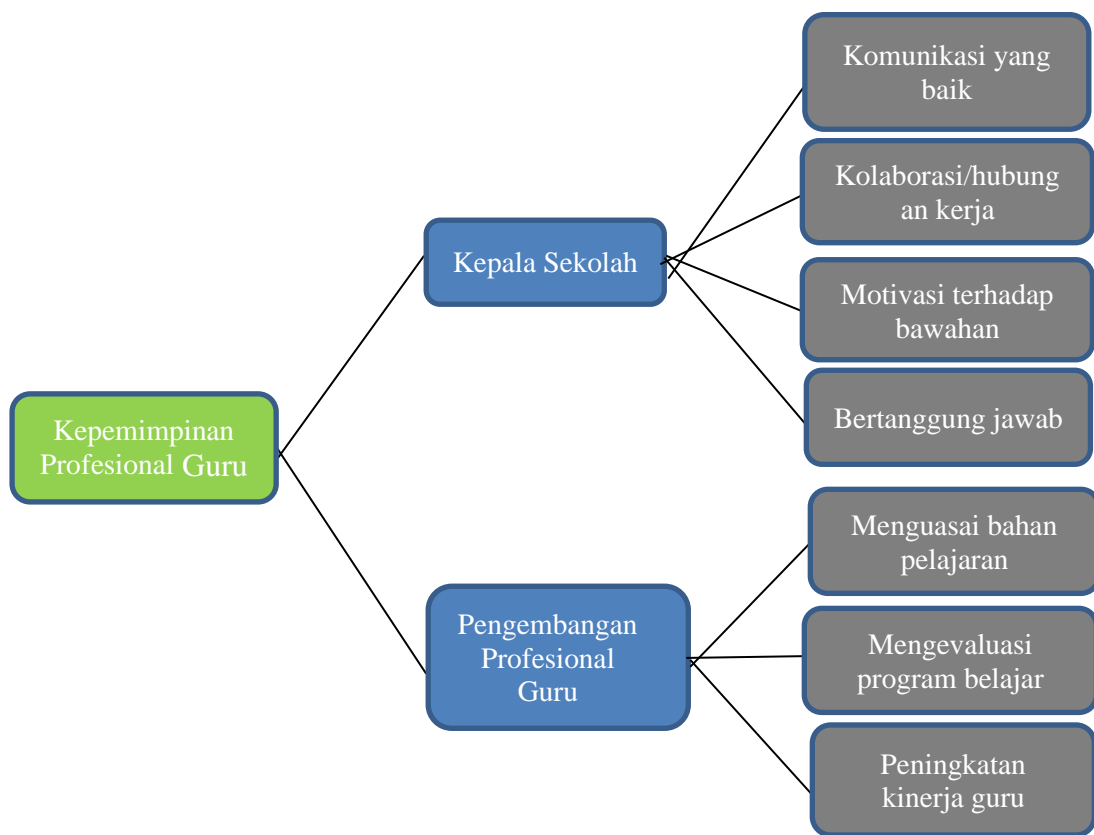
Kepemimpinan Profesional Guru

Kepala Sekolah

Komunikasi yang baik

Kolaborasi/hubungan kerja

Motivasi terhadap bawahan

Bertanggung jawab

Pengembangan Profesional Guru

Menguasai bahan pelajaran

Mengevaluasi program belajar

Peningkatan kinerja guru